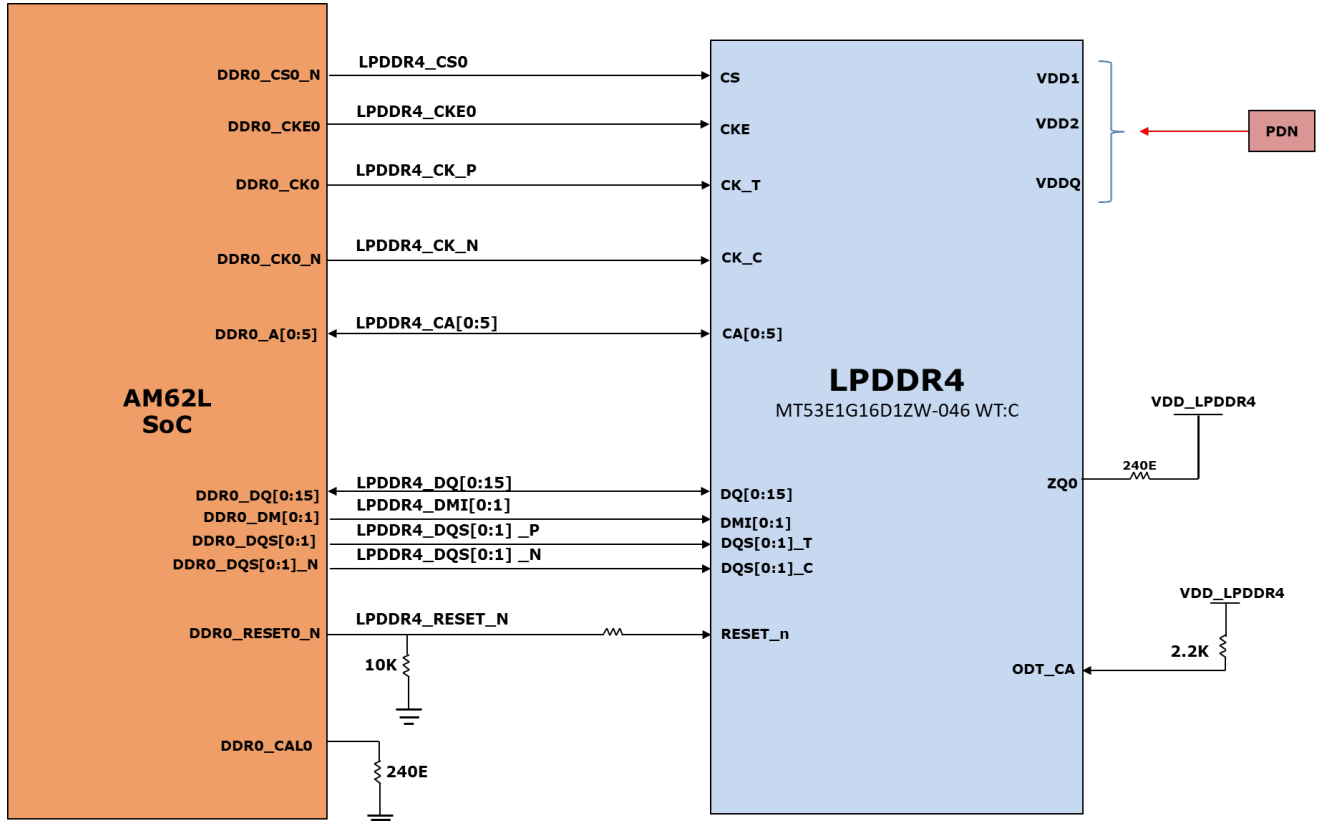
DDR0_CS0_N
LPDDR4_CS0
CS
DDR0_CKE0
LPDDR4_CKE0
CKE
DDR0_CK0
LPDDR4_CK_P
CK_T
DDR0_CK0_N
LPDDR4_CK_N
CK_C
DDR0_A[0:5]
LPDDR4_CA[0:5]
CA[0:5]
VDD1
VDD2
VDDQ
PDN

AM62L
SoC

LPDDR4
MT53E1G16D1ZW-046 WT:C

VDD_LPDDR4
240E
ZQ0

DDR0_DQ[0:15]
LPDDR4_DQ[0:15]
DQ[0:15]
DDR0_DM[0:1]
LPDDR4_DMI[0:1]
DMI[0:1]
DDR0_DQS[0:1]
LPDDR4_DQS[0:1] _P
DQS[0:1]_T
DDR0_DQS[0:1]_N
LPDDR4_DQS[0:1] _N
DQS[0:1]_C

DDR0_RESET0_N
LPDDR4_RESET_N
RESET_n
10K
VDD_LPDDR4
2.2K
ODT_CA

DDR0_CAL0
240E